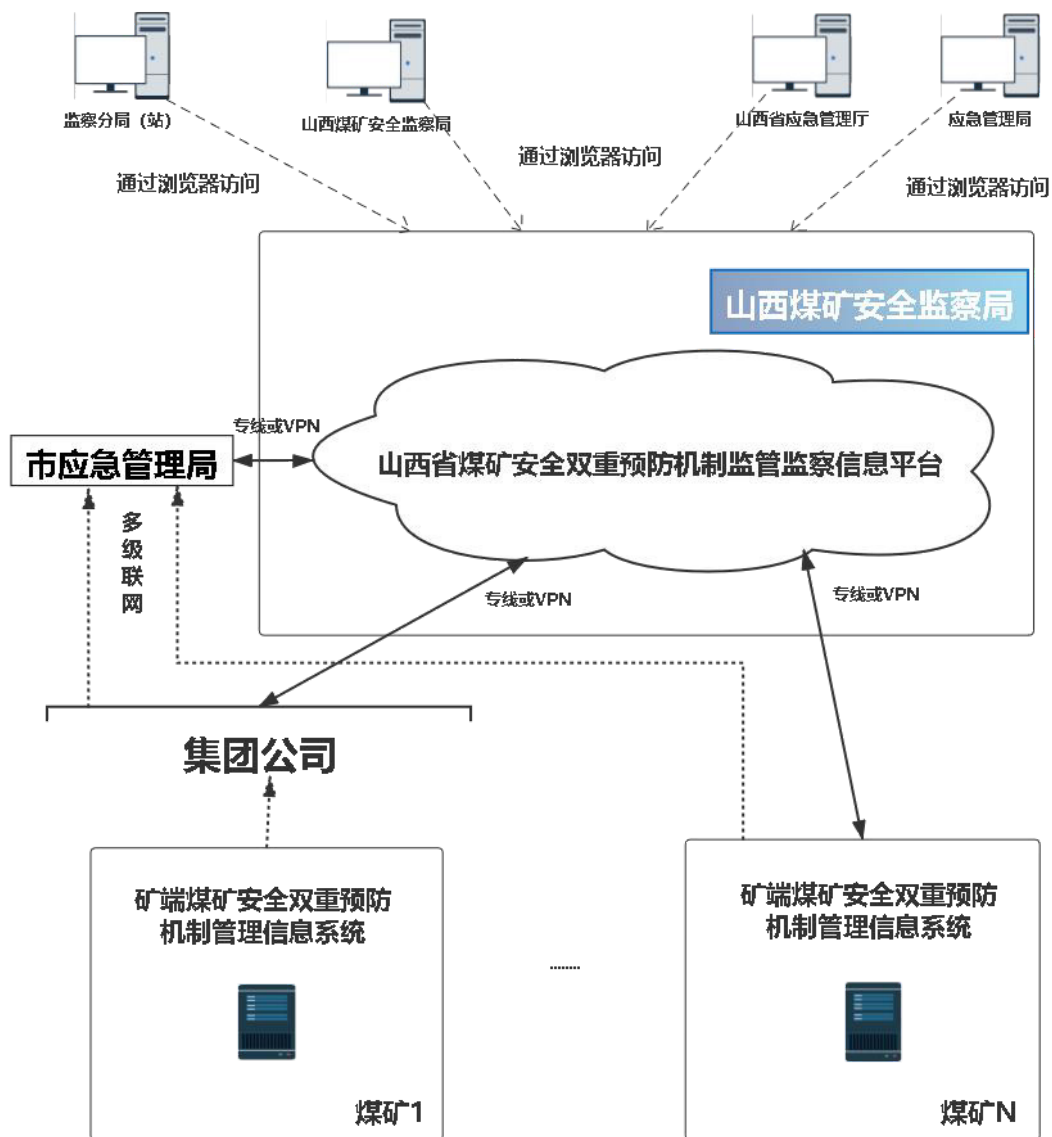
监察分局（站）

山西煤矿安全监察局

山西省应急管理厅

应急管理局

通过浏览器访问

通过浏览器访问

通过浏览器访问

山西煤矿安全监察局

专线或VPN

市应急管理局

山西省煤矿安全双重预防机制监管监察信息平台

多级联网

专线或VPN

专线或VPN

集团公司

矿端煤矿安全双重预防机制管理信息系统

........

矿端煤矿安全双重预防机制管理信息系统

煤矿1

煤矿N